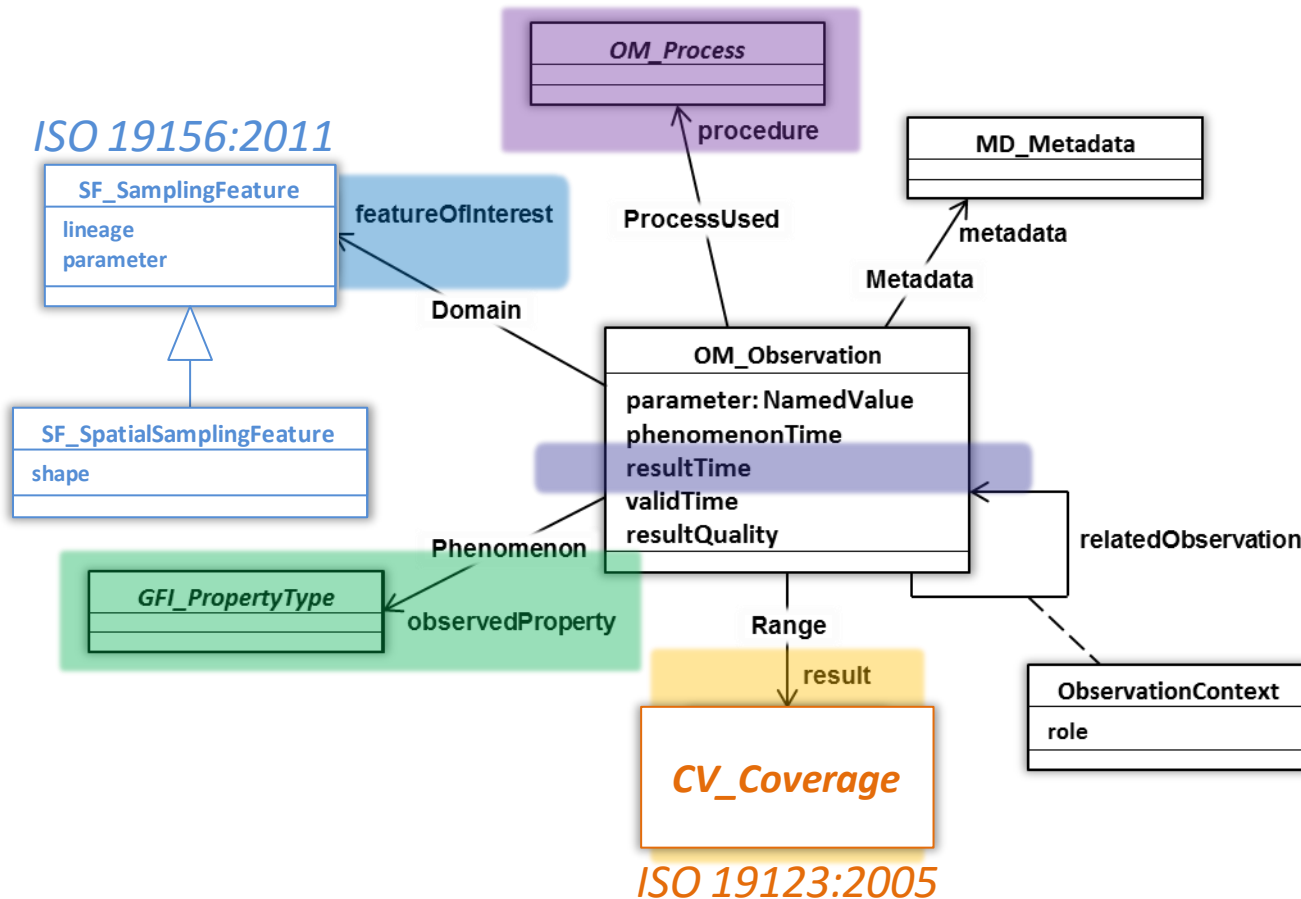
OM_Process

procedure

ISO 19156:2011

MD_Metadata

SF_SamplingFeature

lineage
parameter

featureOfInterest

ProcessUsed

metadata

Metadata

Domain

OM_Observation

parameter: NamedValue
phenomenonTime
resultTime
validTime
resultQuality

SF_SpatialSamplingFeature

shape

relatedObservation

Phenomenon

GFI_PropertyType

observedProperty

Range

result

ObservationContext

role

CV_Coverage

ISO 19123:2005